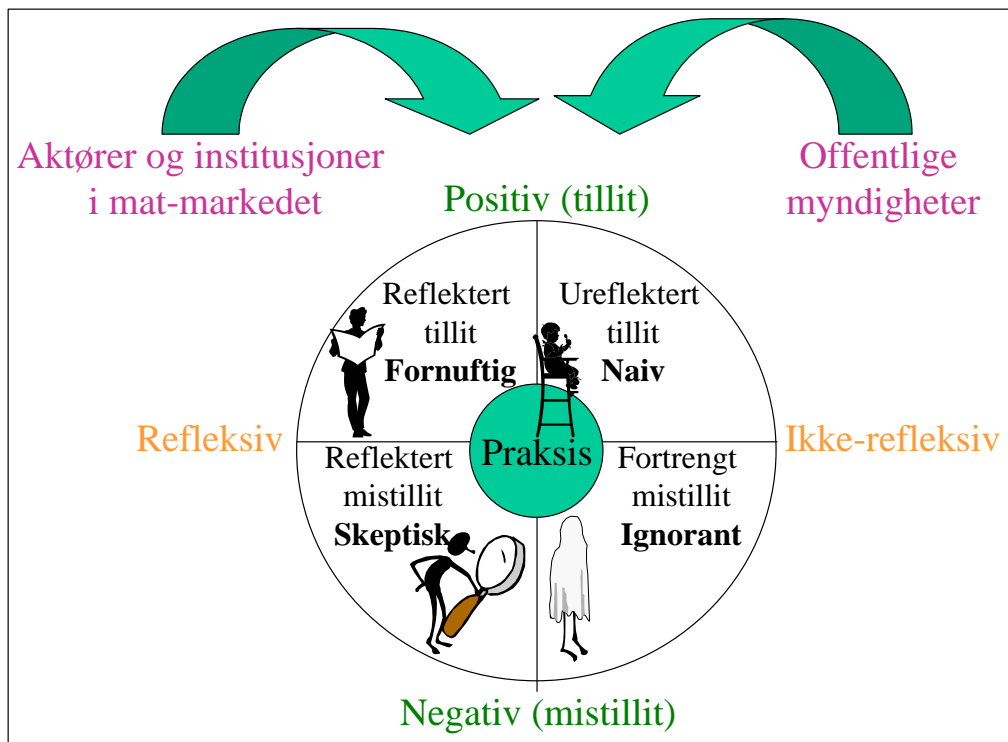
Aktører og institusjoner i mat-markedet

Offentlige myndigheter

Positiv (tillit)

Reflektert tillit **Fornuftig**

Ureflektert tillit **Naiv**

Refleksiv

Praksis

Ikke-refleksiv

Reflektert mistillit **Skeptisk**

Fortrengt mistillit **Ignorant**

Negativ (mistillit)